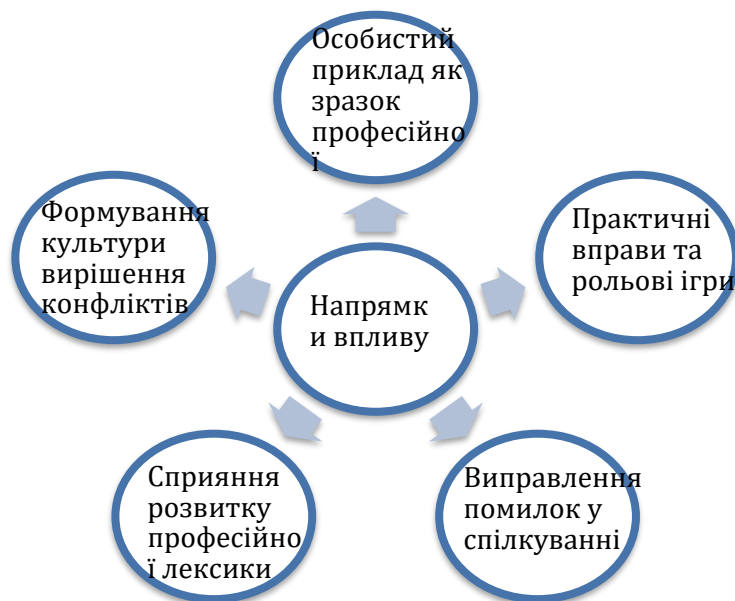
Особистий приклад як зразок професійної

Практичні вправи та рольові ігри

Напрямки впливу

Формування культури вирішення конфліктів

Сприяння розвитку професійної лексики

Виправлення помилок у спілкуванні